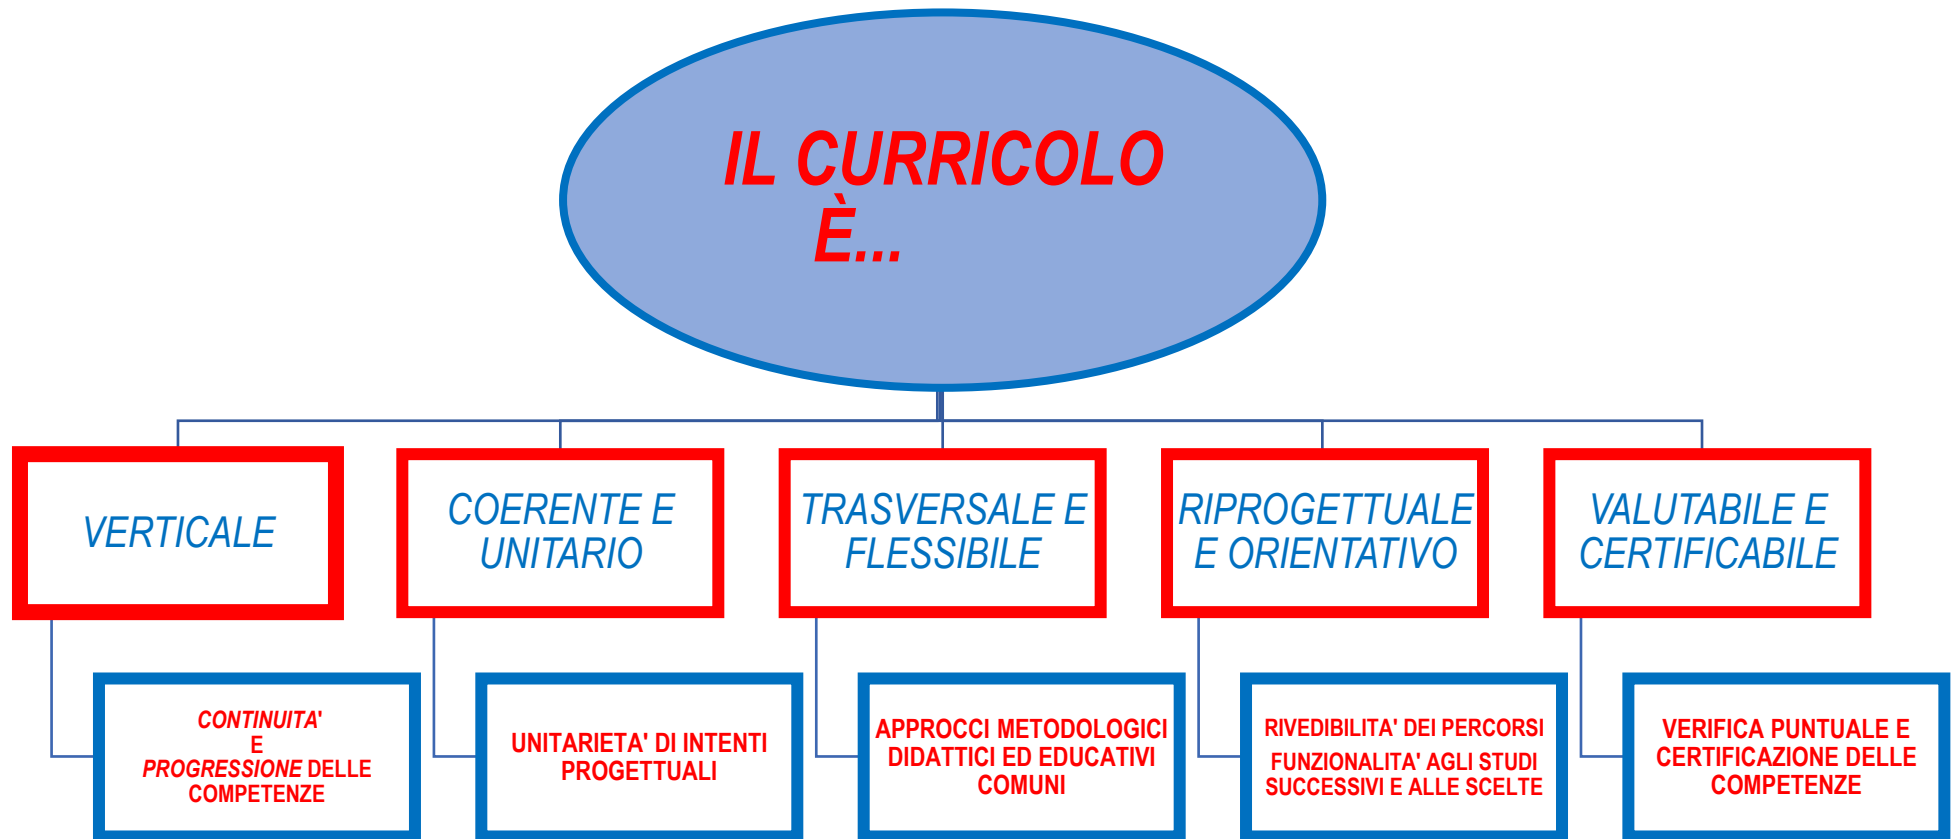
IL CURRICOLO
È...

VERTICALE

COERENTE E UNITARIO

TRASVERSALE E FLESSIBILE

RIPROGETTUALE E ORIENTATIVO

VALUTABILE E CERTIFICABILE

CONTINUITA' E PROGRESSIONE DELLE COMPETENZE

UNITARIETA' DI INTENTI PROGETTUALI

APPROCCI METODOLOGICI DIDATTICI ED EDUCATIVI COMUNI

RIVEDIBILITA' DEI PERCORSI
FUNZIONALITA' AGLI STUDI SUCCESSIVI E ALLE SCELTE

VERIFICA PUNTUALE E CERTIFICAZIONE DELLE COMPETENZE